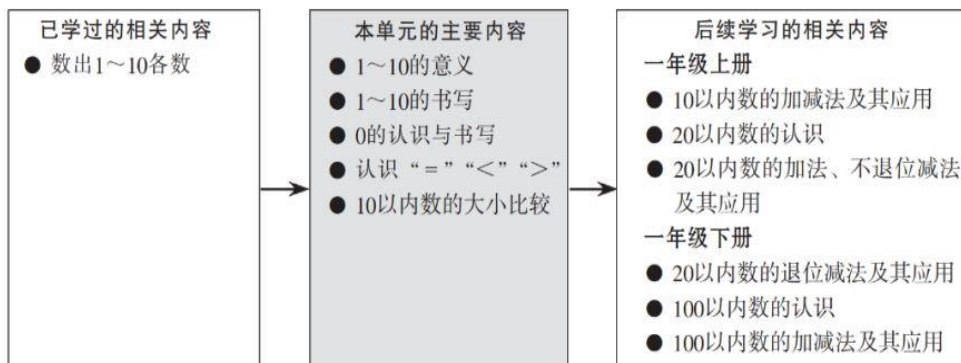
已学过的相关内容

● 数出1～10各数

本单元的主要内容

● 1～10的意义
● 1～10的书写
● 0的认识与书写
● 认识“=”“<”“>”
● 10以内数的大小比较

后续学习的相关内容

一年级上册
● 10以内数的加减法及其应用
● 20以内数的认识
● 20以内数的加法、不退位减法及其应用

一年级下册
● 20以内数的退位减法及其应用
● 100以内数的认识
● 100以内数的加减法及其应用